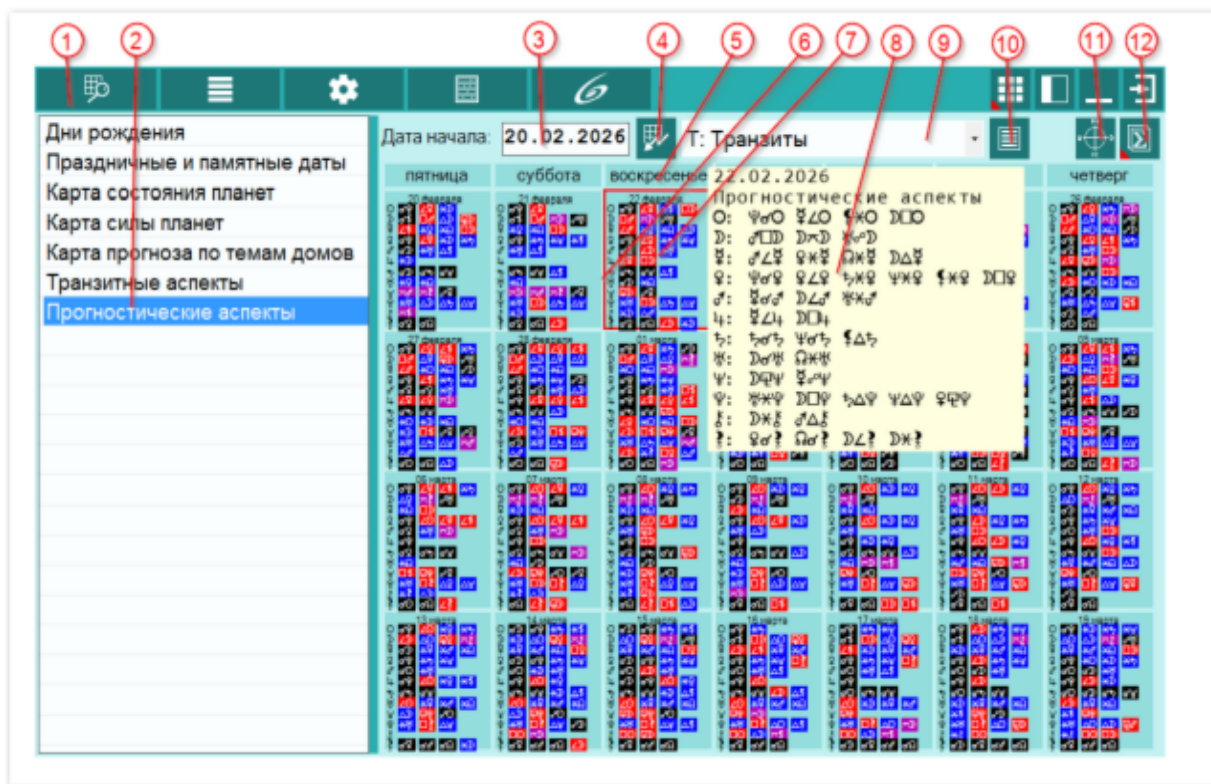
1
2
3
4
5
6
7
8
9
10
11
12

Дни рождения
Праздничные и памятные даты
Карта состояния планет
Карта силы планет
Карта прогноза по темам домов
Транзитные аспекты
Прогностические аспекты

Дата начала: 20.02.2026
T: Транзиты

пятница
суббота
воскресенье
четверг

22.02.2026
Прогностические аспекты
☉: ♆☌☉ ☿∠☉ ⚸⚹☉ ☽□☉
☽: ♂□☽ ☽⚻☽ ⚷☍☽
☿: ♂∠☿ ♀⚹☿ ☊⚹☿ ☽△☿
♀: ♆☌♀ ♀∠♀ ♄⚹♀ ♆⚹♀ ⚸⚹♀ ☽□♀
♂: ☿☌♂ ☽∠♂ ♅⚹♂
♃: ☿∠♃ ☽□♃
♄: ♄☌♄ ♆☌♄ ⚸△♄
♅: ☽☌♅ ☊⚹♅
♆: ☽♇♆ ☿☍♆
♇: ♅⚹♇ ☽□♇ ♄△♇ ♆△♇ ♀♇♇
⚷: ☽⚹⚷ ♂△⚷
⚸: ♀☌⚸ ☊☌⚸ ☽∠⚸ ☽⚹⚸